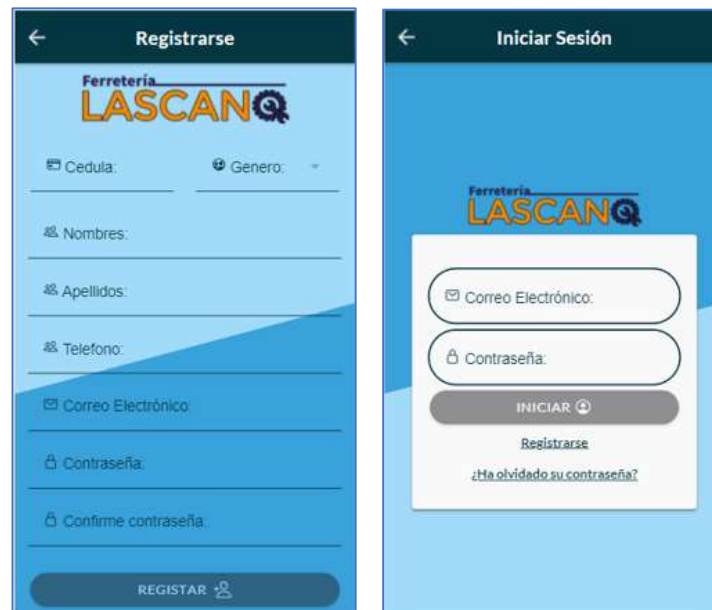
Registrarse

Ferretería
LASCANO

Cedula:

Genero:

Nombres:

Apellidos:

Telefono:

Correo Electrónico:

Contraseña:

Confirme contraseña:

REGISTAR

Iniciar Sesión

Ferretería
LASCANO

Correo Electrónico:

Contraseña:

INICIAR

Registrarse

¿Ha olvidado su contraseña?